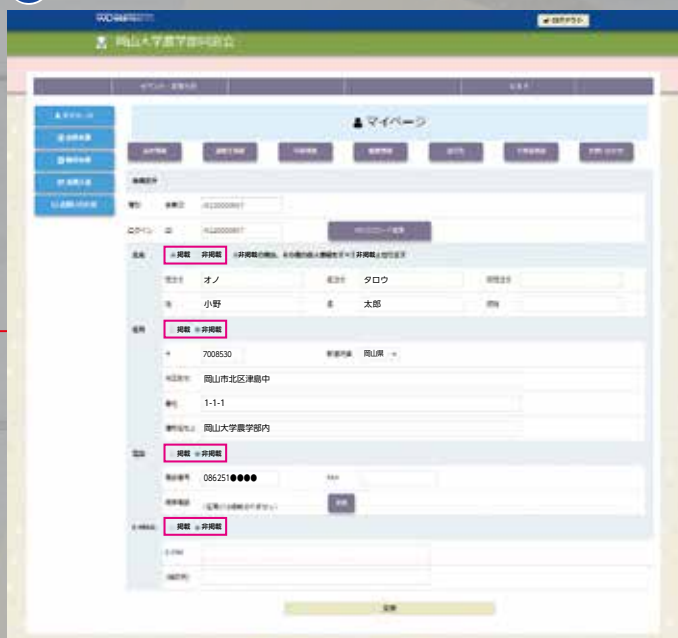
岡山大学農学部同窓会

マイページ

氏名 ○掲載 ○非掲載

セイ オノ
メイ タロウ
姓 小野
名 太郎

住所 ○掲載 ○非掲載

〒 7008530
都道府県 岡山県
市区町村 岡山市北区津島中
番地 1-1-1
建物名など 岡山大学農学部内

電話 ○掲載 ○非掲載

電話番号 086251●●●●

E-MAIL ○掲載 ○非掲載